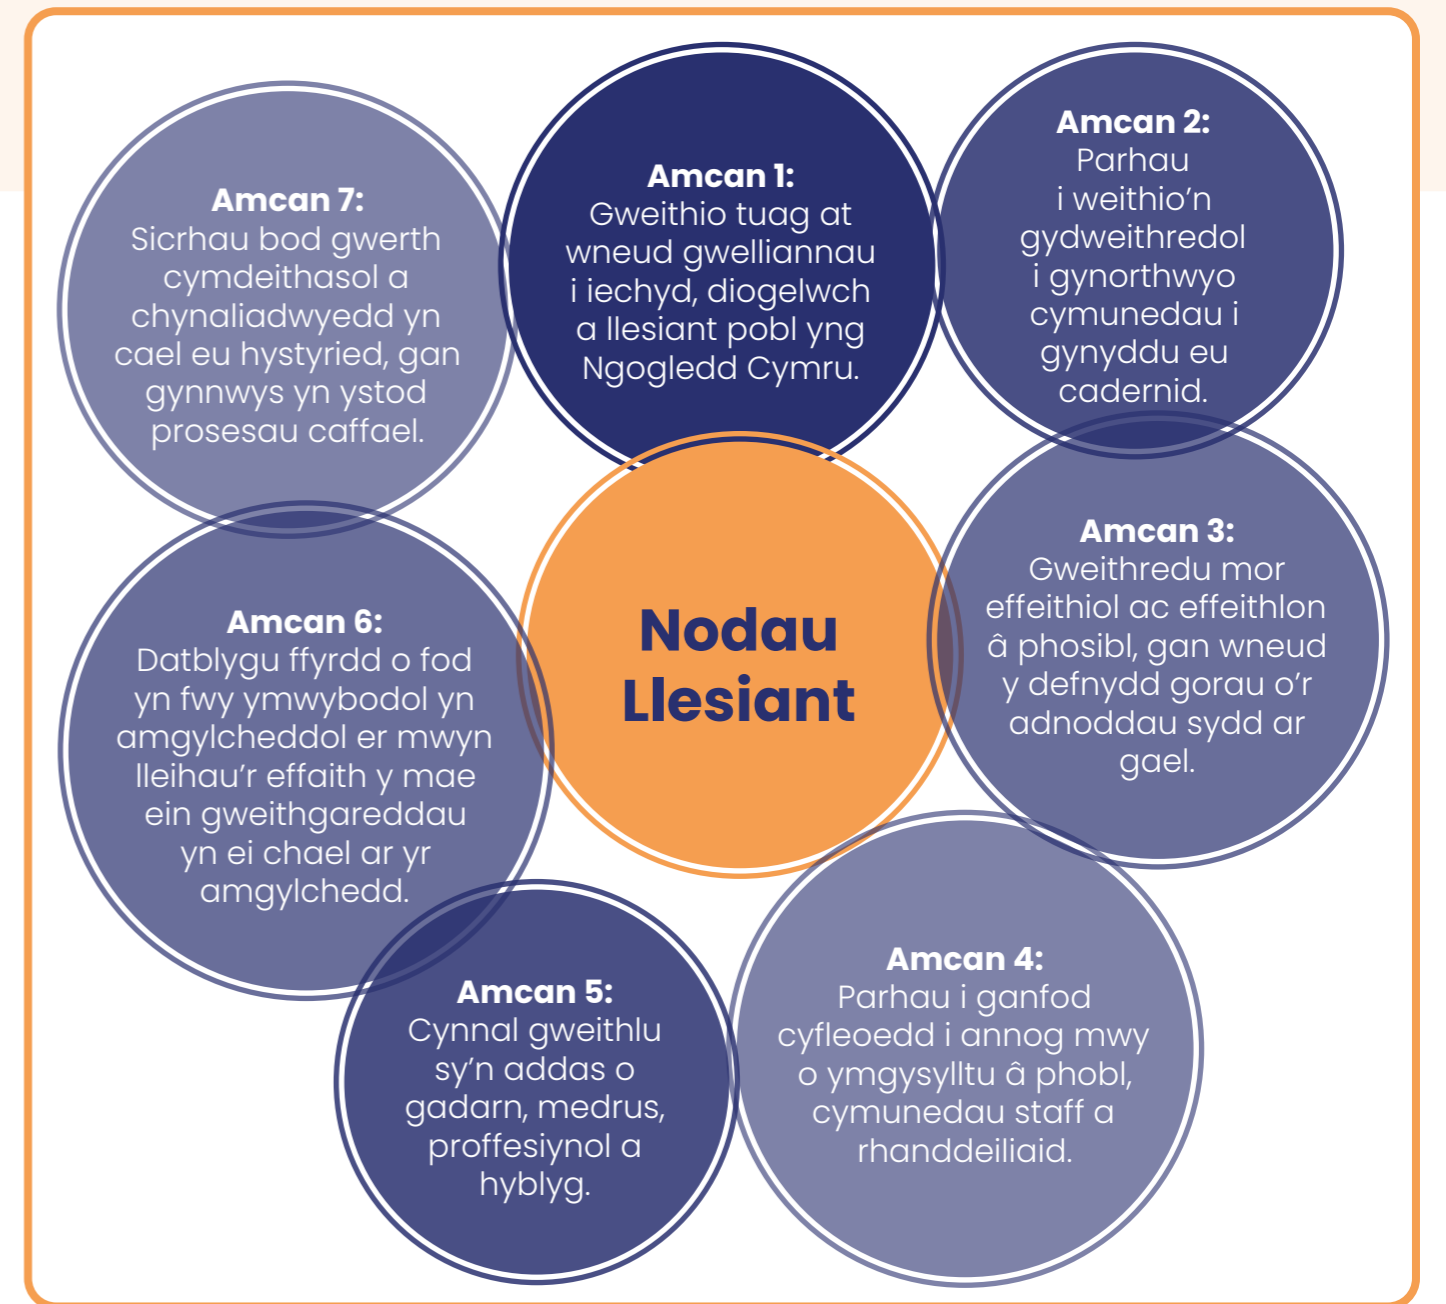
Nodau Llesiant

Amcan 1:
Gweithio tuag at wneud gwelliannau i iechyd, diogelwch a llesiant pobl yng Ngogledd Cymru.

Amcan 2:
Parhau i weithio'n gydweithredol i gynorthwyo cymunedau i gynyddu eu cadernid.

Amcan 3:
Gweithredu mor effeithiol ac effeithlon â phosibl, gan wneud y defnydd gorau o'r adnoddau sydd ar gael.

Amcan 4:
Parhau i ganfod cyfleoedd i annog mwy o ymgysylltu â phobl, cymunedau staff a rhanddeiliaid.

Amcan 5:
Cynnal gweithlu sy'n addas o gadarn, medrus, proffesiynol a hyblyg.

Amcan 6:
Datblygu ffyrdd o fod yn fwy ymwybodol yn amgylcheddol er mwyn lleihau'r effaith y mae ein gweithgareddau yn ei chael ar yr amgylchedd.

Amcan 7:
Sicrhau bod gwerth cymdeithasol a chynaliadwyedd yn cael eu hystyried, gan gynnwys yn ystod prosesau caffael.